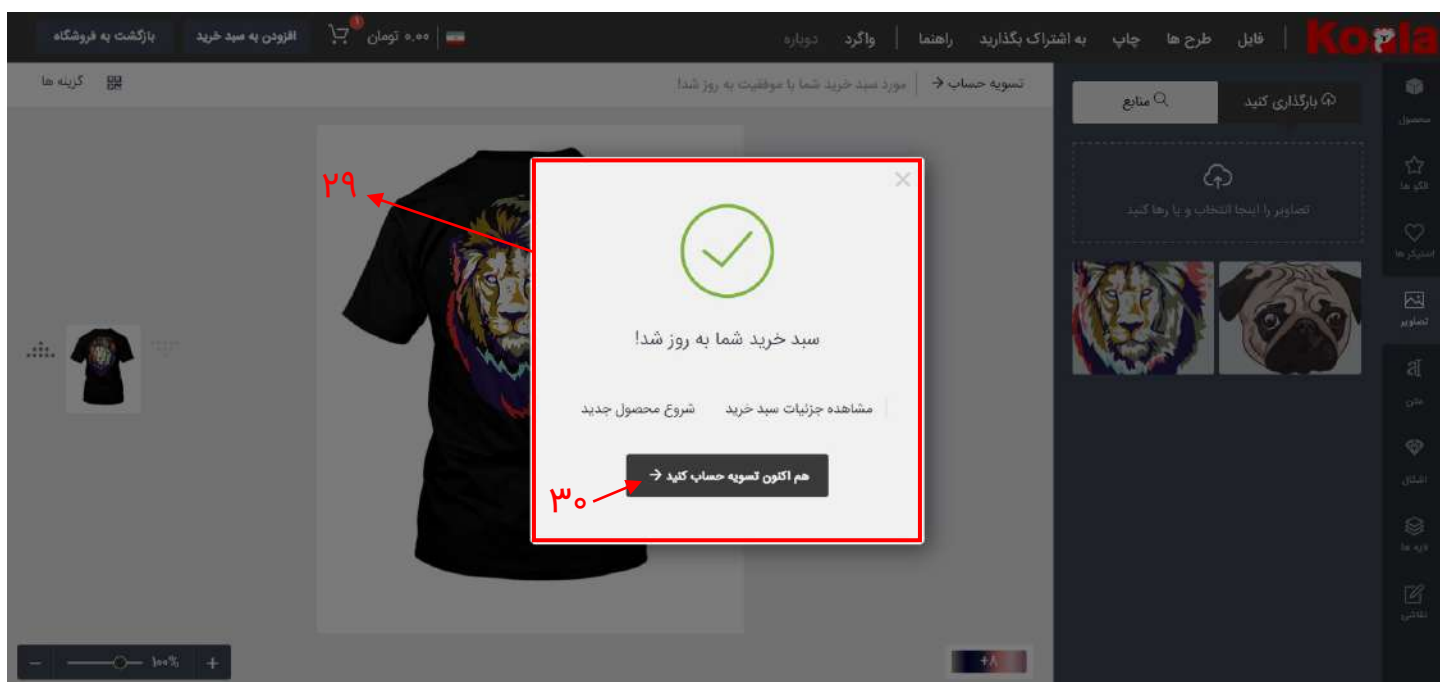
Koala فایل طرح ها چاپ به اشتراک بگذارید راهنما واگرد دوباره

۰،۰۰ تومان 1 افزودن به سبد خرید بازگشت به فروشگاه

تسویه حساب ← مورد سبد خرید شما با موفقیت به روز شد!

گزینه ها

بارگذاری کنید منابع

تصاویر را اینجا انتخاب و یا رها کنید

محصول
الگو ها
استیکر ها
تصاویر
متن
اشکال
لایه ها
نقاشی

۲۹

سبد خرید شما به روز شد!

مشاهده جزئیات سبد خرید شروع محصول جدید

هم اکنون تسویه حساب کنید ←

۳۰

۱۰۰%

+۸